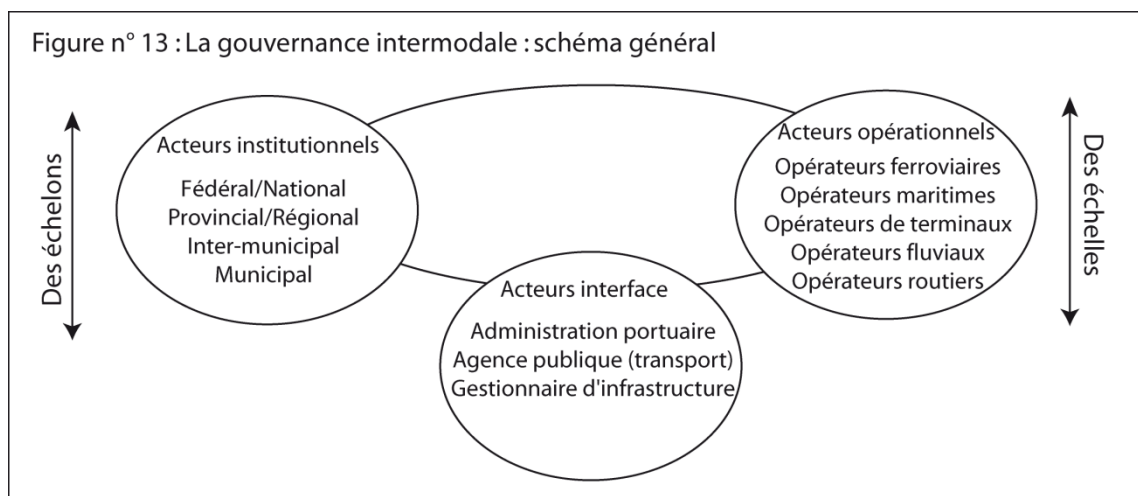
Figure n° 13 : La gouvernance intermodale : schéma général

Des échelons

Acteurs institutionnels

Fédéral/National
Provincial/Régional
Inter-municipal
Municipal

Acteurs opérationnels

Opérateurs ferroviaires
Opérateurs maritimes
Opérateurs de terminaux
Opérateurs fluviaux
Opérateurs routiers

Des échelles

Acteurs interface

Administration portuaire
Agence publique (transport)
Gestionnaire d'infrastructure